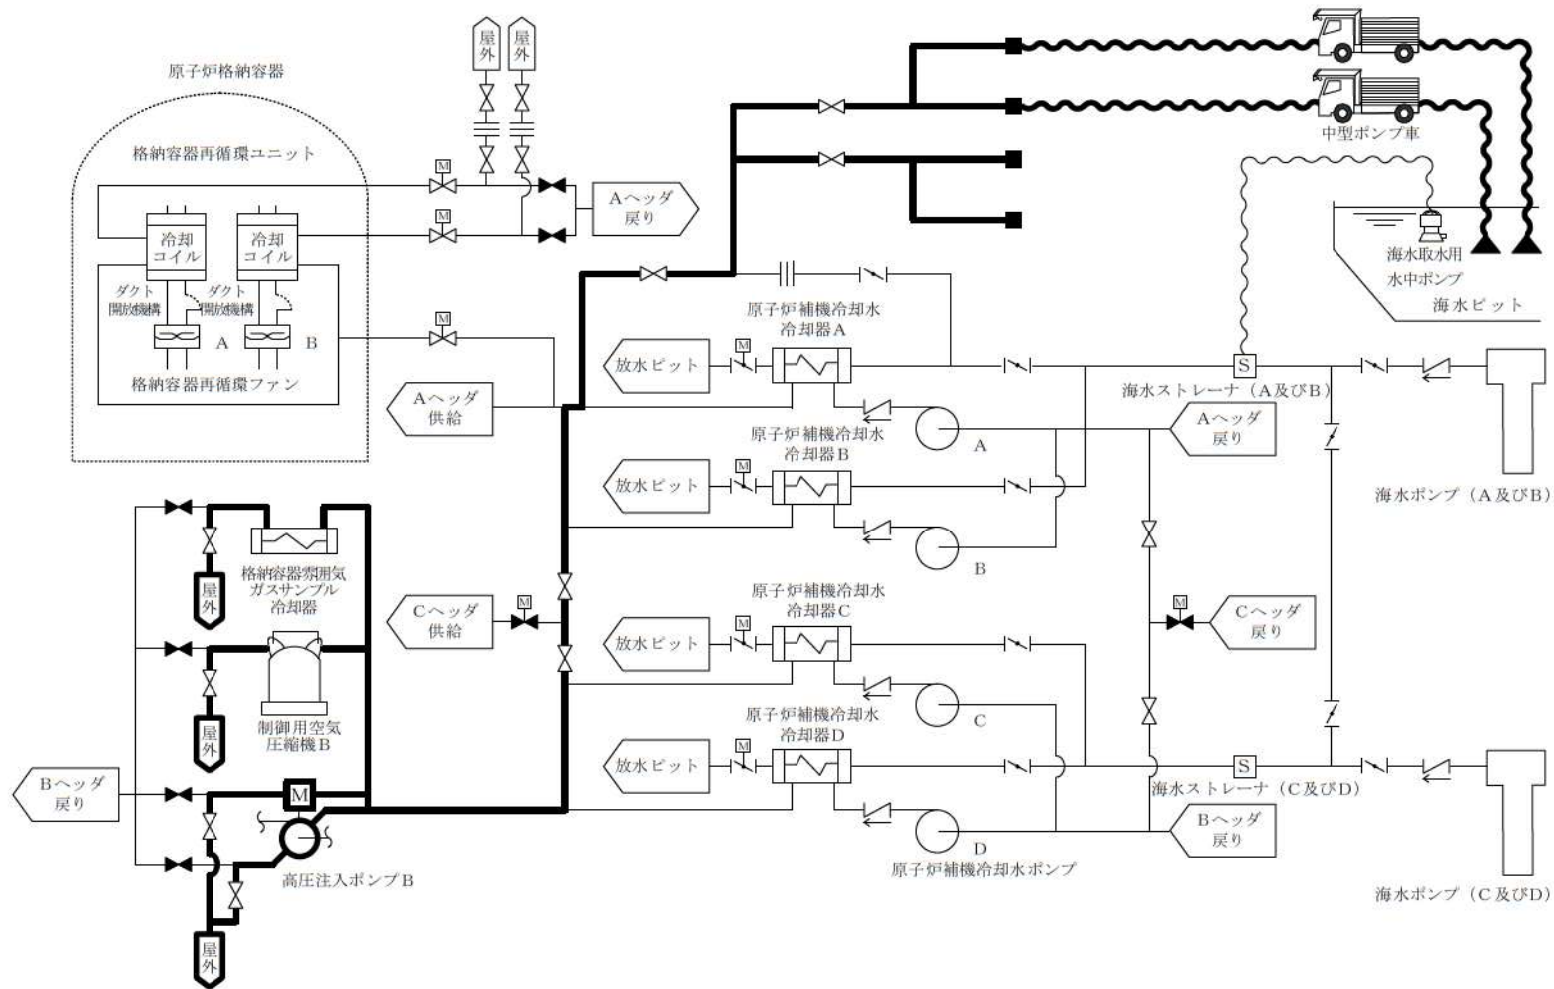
屋外

屋外

原子炉格納容器

格納容器再循環ユニット

M

M

Aヘッダ戻り

冷却コイル

冷却コイル

ダクト開放機構

ダクト開放機構

A

B

格納容器再循環ファン

M

Aヘッダ供給

中型ポンプ車

海水取水用水中ポンプ

海水ピット

原子炉補機冷却水冷却器A

放水ピット

M

S

海水ストレーナ（A及びB）

A

Aヘッダ戻り

原子炉補機冷却水冷却器B

放水ピット

M

海水ポンプ（A及びB）

B

屋外

格納容器雰囲気ガスサンプル冷却器

Cヘッダ供給

M

原子炉補機冷却水冷却器C

放水ピット

M

M

Cヘッダ戻り

屋外

制御用空気圧縮機B

C

原子炉補機冷却水冷却器D

放水ピット

M

S

Bヘッダ戻り

M

海水ストレーナ（C及びD）

D

Bヘッダ戻り

高圧注入ポンプB

原子炉補機冷却水ポンプ

海水ポンプ（C及びD）

屋外